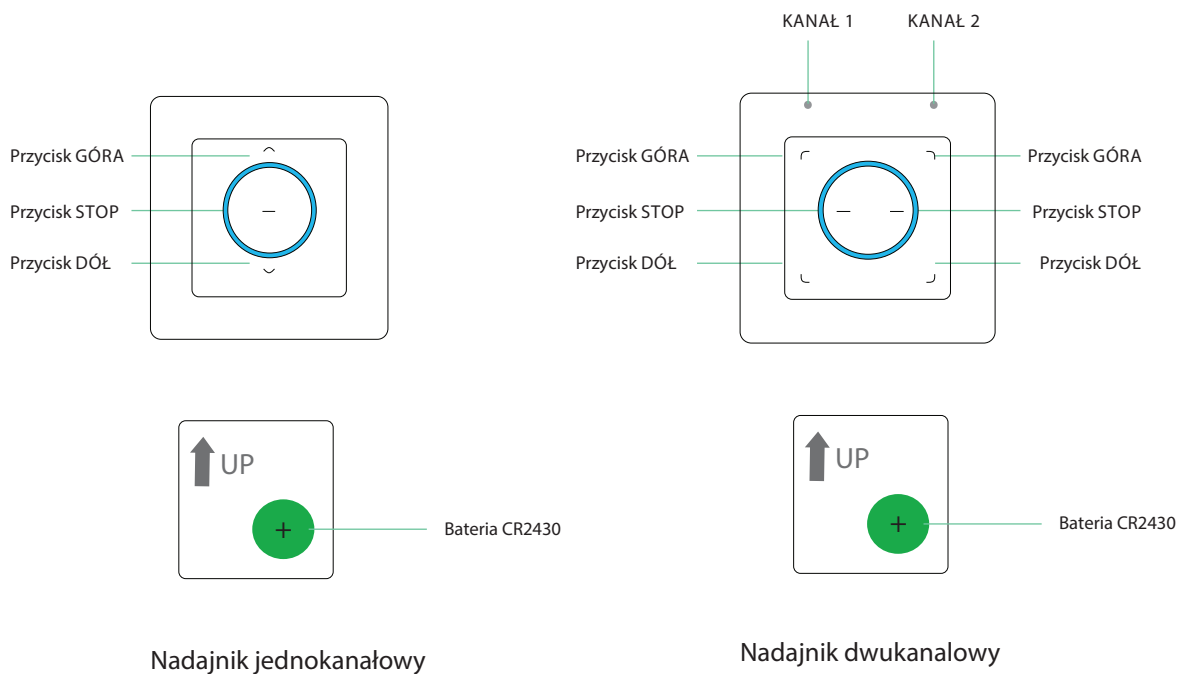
KANAŁ 1 KANAŁ 2

Przycisk GÓRA
Przycisk STOP
Przycisk DÓŁ

Przycisk GÓRA
Przycisk STOP
Przycisk DÓŁ

Przycisk GÓRA
Przycisk STOP
Przycisk DÓŁ

UP
+
Bateria CR2430

UP
+
Bateria CR2430

Nadajnik jednokanałowy

Nadajnik dwukanalowy